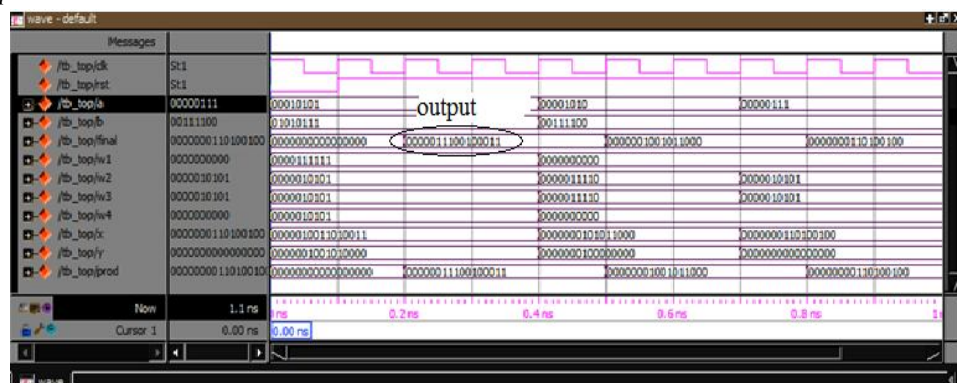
wave - default

Messages

/tb_top/clk St1
/tb_top/rst St1
/tb_top/a 00000111 00010101 00001010 00000111
/tb_top/b 00111100 01010111 00111100
/tb_top/final 0000000110100100 0000000000000000 0000011100100011 0000001001011000 0000000110100100
/tb_top/w1 0000000000 0000111111 0000000000
/tb_top/w2 0000010101 0000010101 0000011110 0000010101
/tb_top/w3 0000010101 0000010101 0000011110 0000010101
/tb_top/w4 0000000000 0000010101 0000000000
/tb_top/x 0000000110100100 0000010011100011 0000001001011000 0000000110100100
/tb_top/y 0000000000000000 0000001001010000 0000001000000000 0000000000000000
/tb_top/prod 0000000110100100 0000000000000000 0000011100100011 0000001001011000 0000000110100100

output

Now 1.1 ns
Cursor 1 0.00 ns 0.00 ns

ns 0.2 ns 0.4 ns 0.6 ns 0.8 ns

wave